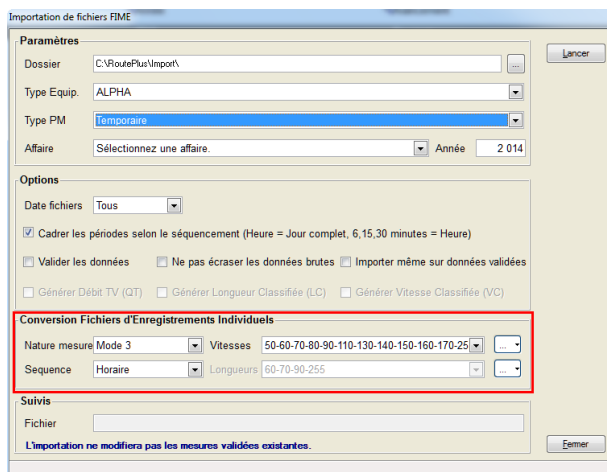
Importation de fichiers FIME

Paramètres

Dossier C:\RoutePlus\Import\ ...

Lancer

Type Equip. ALPHA

Type PM Temporaire

Affaire Sélectionnez une affaire. Année 2 014

Options

Date fichiers Tous

Cadrer les périodes selon le séquencement (Heure = Jour complet, 6,15,30 minutes = Heure)

Valider les données Ne pas écraser les données brutes Importer même sur données validées

Générer Débit TV (QT) Générer Longueur Classifiée (LC) Générer Vitesse Classifiée (VC)

Conversion Fichiers d'Enregistrements Individuels

Nature mesure Mode 3 Vitesses 50-60-70-80-90-110-130-140-150-160-170-25 ...

Sequence Horaire Longueurs 60-70-90-255 ...

Suivis

Fichier

L'importation ne modifiera pas les mesures validées existantes.

Fermer